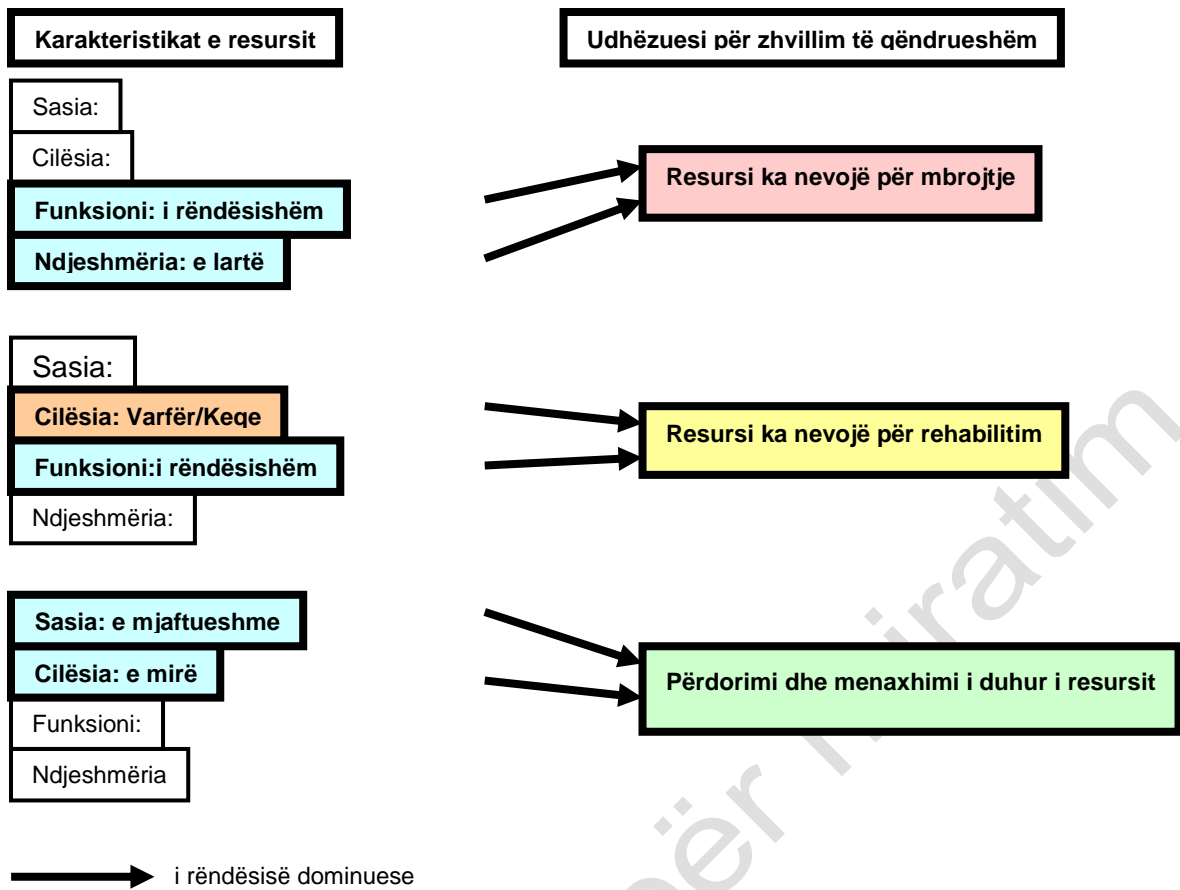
Karakteristikat e resursit

Udhëzuesi për zhvillim të qëndrueshëm

Sasia:

Cilësia:

Funksioni: i rëndësishëm

Ndjeshmëria: e lartë

Resursi ka nevojë për mbrojtje

Sasia:

Cilësia: Varfër/Keqe

Funksioni:i rëndësishëm

Ndjeshmëria:

Resursi ka nevojë për rehabilitim

Sasia: e mjaftueshme

Cilësia: e mirë

Funksioni:

Ndjeshmëria

Përdorimi dhe menaxhimi i duhur i resursit

i rëndësisë dominuese

për miratim